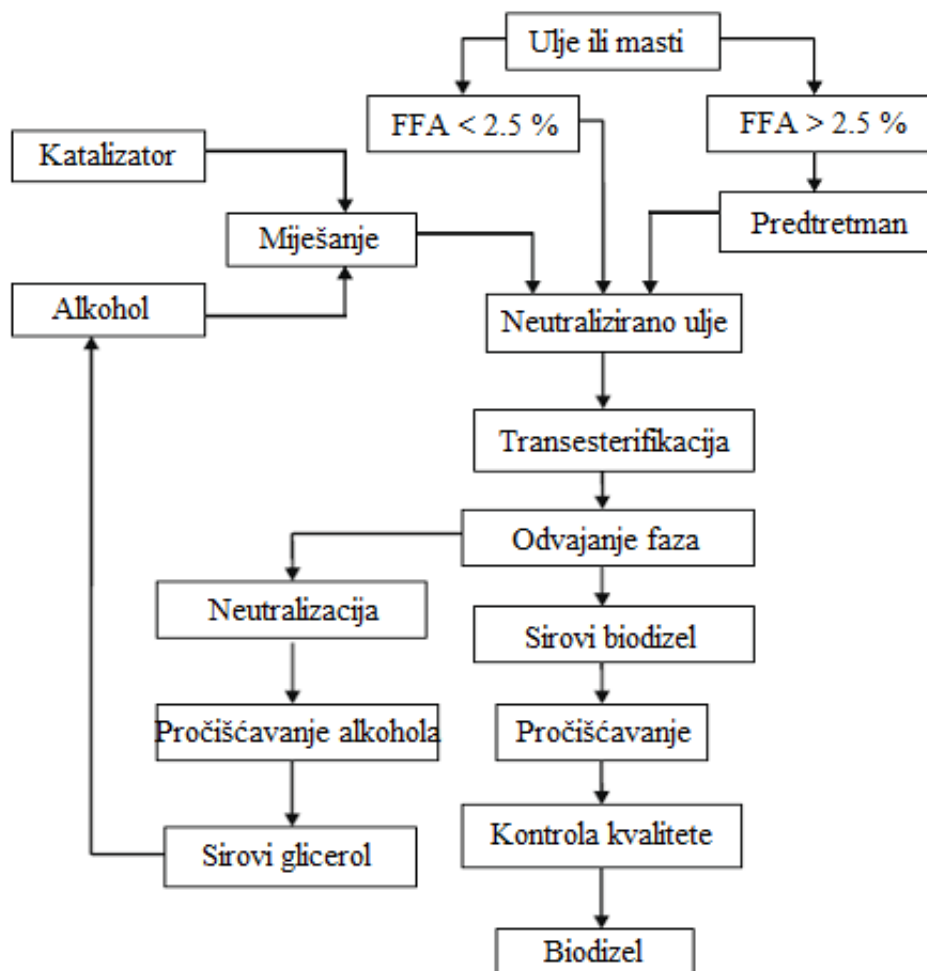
Ulje ili masti

FFA < 2.5 %

FFA > 2.5 %

Katalizator

Predtretman

Miješanje

Alkohol

Neutralizirano ulje

Transesterifikacija

Odvajanje faza

Neutralizacija

Sirovi biodizel

Pročišćavanje alkohola

Pročišćavanje

Kontrola kvalitete

Sirovi glicerol

Biodizel